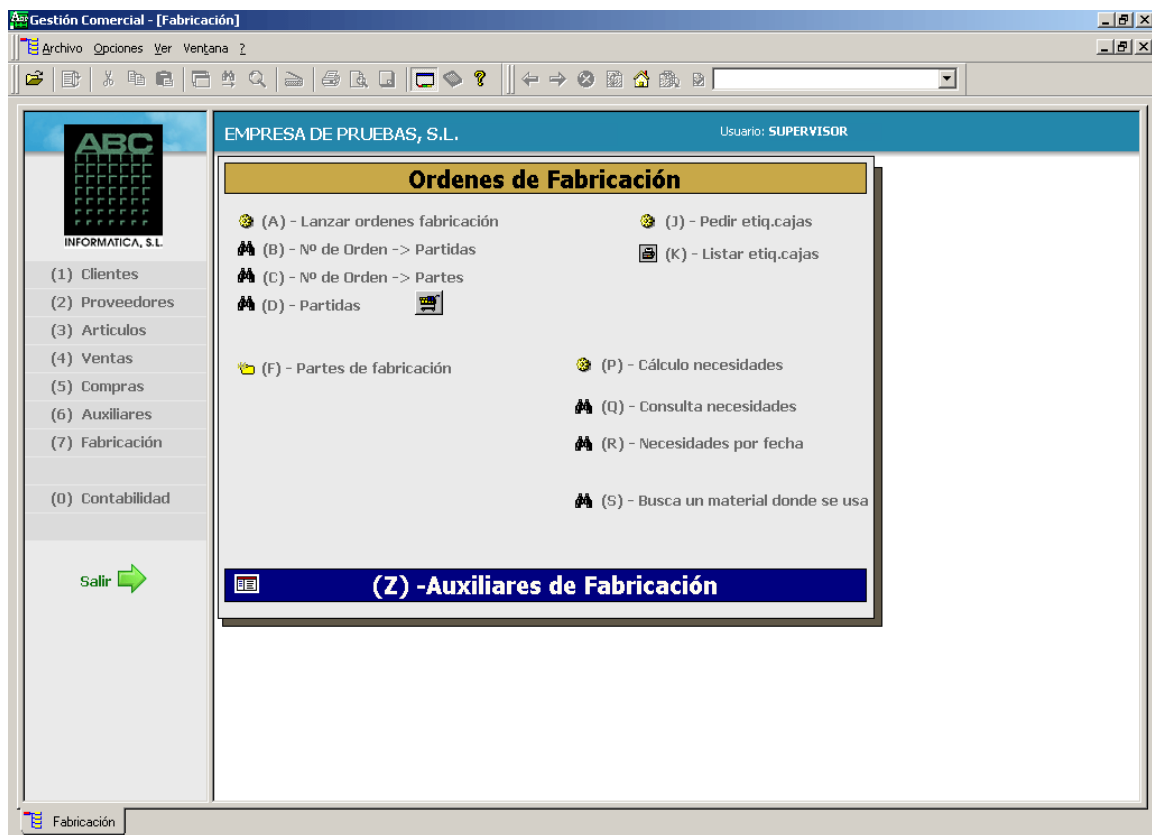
Gestión Comercial - [Fabricación]
Archivo Opciones Ver Ventana ?

ABC
INFORMATICA, S.L.
(1) Clientes
(2) Proveedores
(3) Articulos
(4) Ventas
(5) Compras
(6) Auxiliares
(7) Fabricación
(0) Contabilidad
Salir

EMPRESA DE PRUEBAS, S.L.
Usuario: SUPERVISOR

Ordenes de Fabricación

(A) - Lanzar ordenes fabricación
(B) - Nº de Orden -> Partidas
(C) - Nº de Orden -> Partes
(D) - Partidas
(J) - Pedir etiq.cajas
(K) - Listar etiq.cajas
(F) - Partes de fabricación
(P) - Cálculo necesidades
(Q) - Consulta necesidades
(R) - Necesidades por fecha
(S) - Busca un material donde se usa

(Z) -Auxiliares de Fabricación

Fabricación